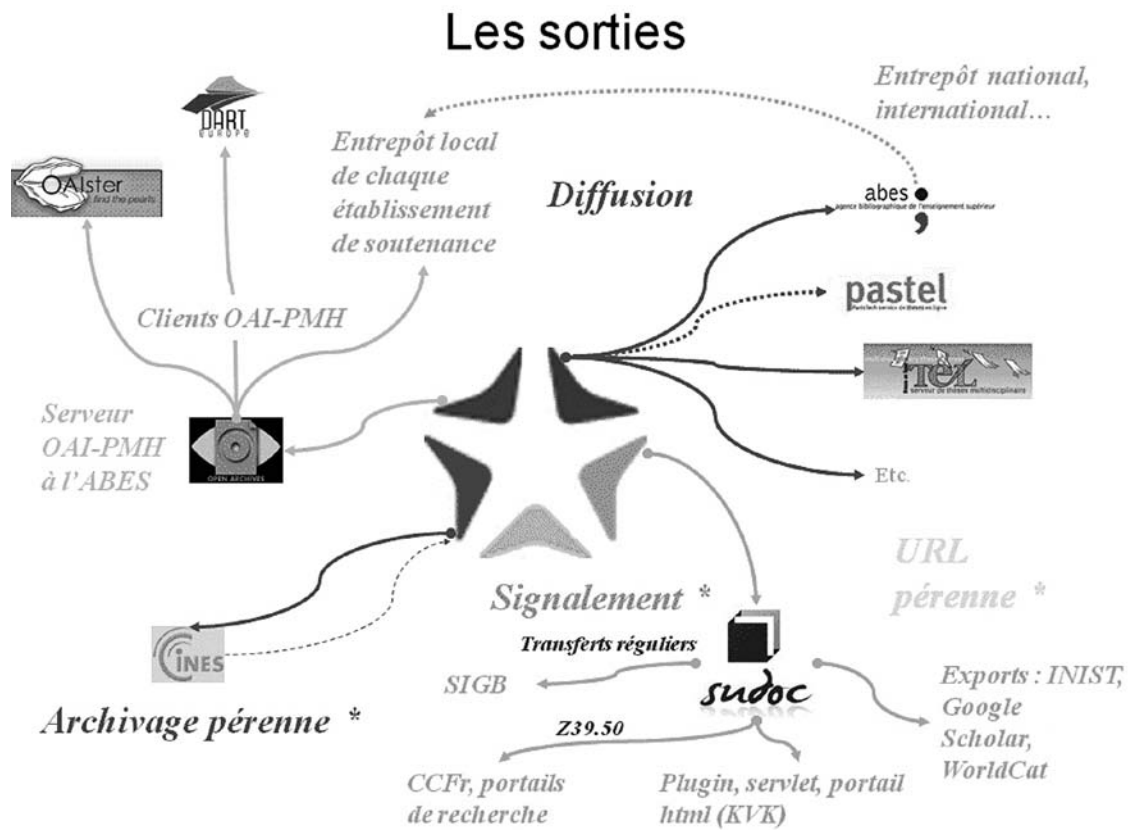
Les sorties

DART EUROPE

OAIster find the pearls

Entrepôt local de chaque établissement de soutenance

Entrepôt national, international…

Diffusion

abes agence bibliographique de l'enseignement supérieur

pastel ParisTech service de thèses en ligne

TEL serveur de thèses multidisciplinaire

Clients OAI-PMH

Serveur OAI-PMH à l'ABES

OPEN ARCHIVES

Etc.

URL pérenne *

Signalement *

Transferts réguliers

SIGB

sudoc

Exports : INIST, Google Scholar, WorldCat

CINES

Archivage pérenne *

Z39.50

CCFr, portails de recherche

Plugin, servlet, portail html (KVK)